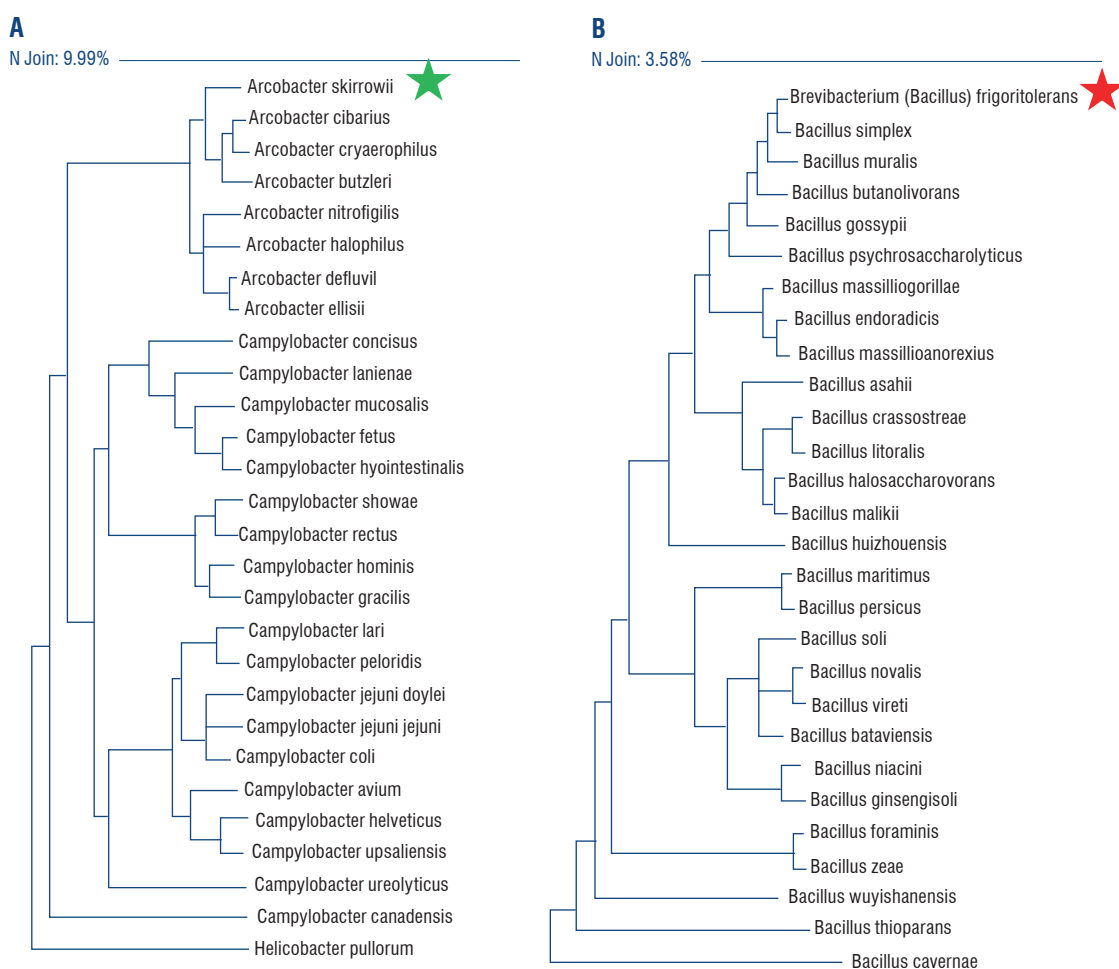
A

N Join: 9.99%

Arcobacter skirrowii
Arcobacter cibarius
Arcobacter cryaerophilus
Arcobacter butzleri
Arcobacter nitrofigilis
Arcobacter halophilus
Arcobacter defluvil
Arcobacter ellisii
Campylobacter concisus
Campylobacter lanienae
Campylobacter mucosalis
Campylobacter fetus
Campylobacter hyointestinalis
Campylobacter showae
Campylobacter rectus
Campylobacter hominis
Campylobacter gracilis
Campylobacter lari
Campylobacter peloridis
Campylobacter jejuni doylei
Campylobacter jejuni jejuni
Campylobacter coli
Campylobacter avium
Campylobacter helveticus
Campylobacter upsaliensis
Campylobacter ureolyticus
Campylobacter canadensis
Helicobacter pullorum

B

N Join: 3.58%

Brevibacterium (Bacillus) frigoritolerans
Bacillus simplex
Bacillus muralis
Bacillus butanolivorans
Bacillus gossypii
Bacillus psychrosaccharolyticus
Bacillus massilliogorillae
Bacillus endoradicis
Bacillus massillioanorexius
Bacillus asahii
Bacillus crassostreae
Bacillus litoralis
Bacillus halosaccharovorans
Bacillus malikii
Bacillus huizhouensis
Bacillus maritimus
Bacillus persicus
Bacillus soli
Bacillus novalis
Bacillus vireti
Bacillus bataviensis
Bacillus niacini
Bacillus ginsengisoli
Bacillus foraminis
Bacillus zeae
Bacillus wuyishanensis
Bacillus thioparans
Bacillus cavernae